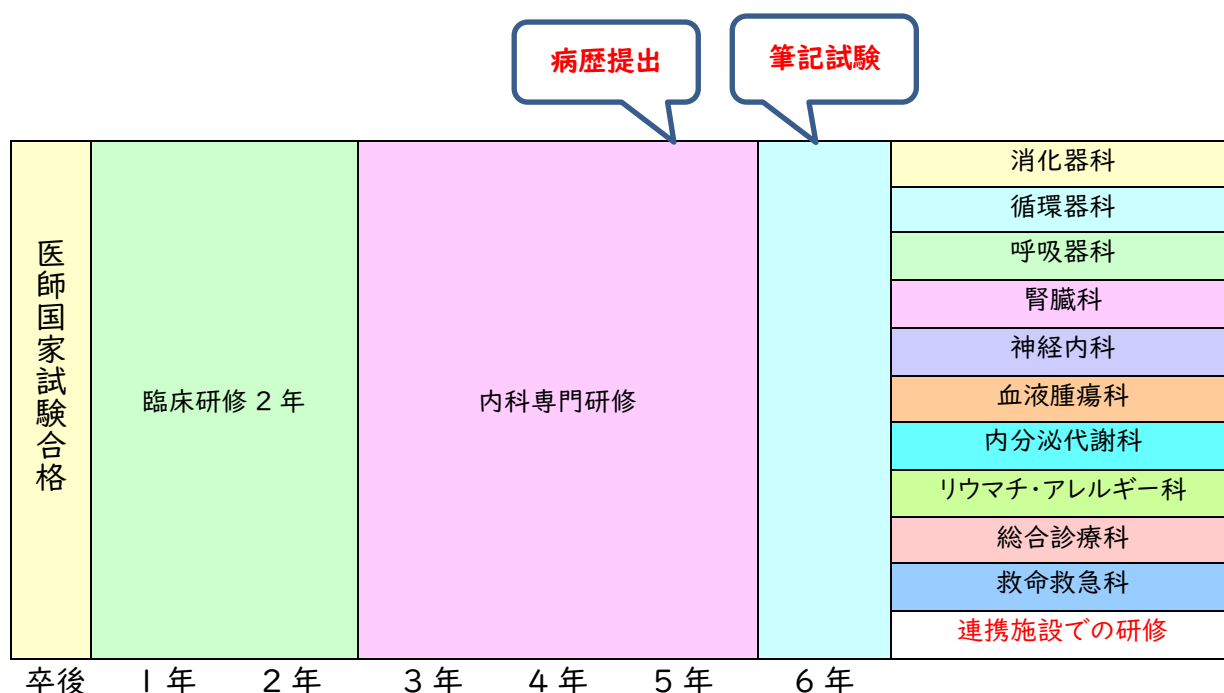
病歴提出

筆記試験

医師国家試験合格

臨床研修２年

内科専門研修

消化器科
循環器科
呼吸器科
腎臓科
神経内科
血液腫瘍科
内分泌代謝科
リウマチ・アレルギー科
総合診療科
救命救急科
連携施設での研修

卒後　１年　２年　３年　４年　５年　６年